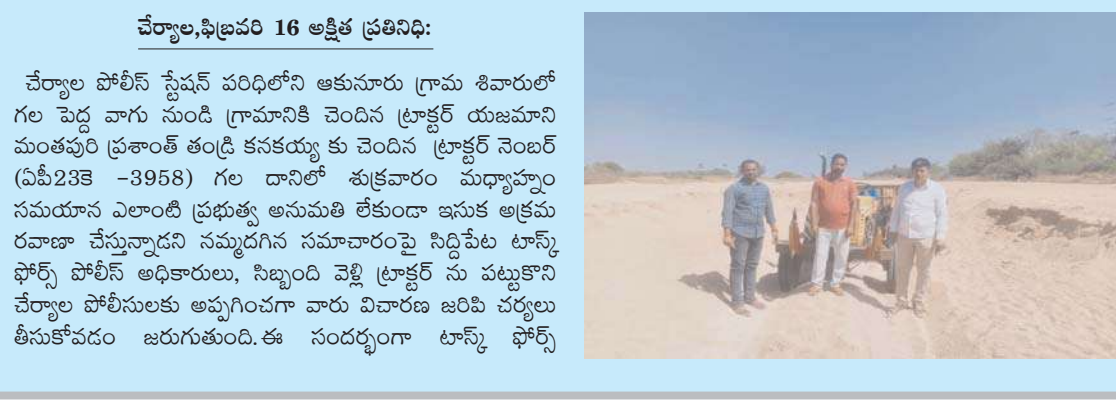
చేర్యాల,ఫిబ్రవరి 16 అక్షిత ప్రతినిధి:

చేర్యాల పోలీస్ స్టేషన్ పరిధిలోని ఆకునూరు గ్రామ శివారులో గల పెద్ద వాగు నుండి గ్రామానికి చెందిన ట్రాక్టర్ యజమాని మంతపురి ప్రశాంత్ తండ్రి కనకయ్య కు చెందిన ట్రాక్టర్ నెంబర్ (ఏపీ23కె -3958) గల దానిలో శుక్రవారం మధ్యాహ్నం సమయాన ఎలాంటి ప్రభుత్వ అనుమతి లేకుండా ఇసుక అక్రమ రవాణా చేస్తున్నాడని నమ్మదగిన సమాచారంపై సిద్దిపేట టాస్క్ ఫోర్స్ పోలీస్ అధికారులు, సిబ్బంది వెళ్లి ట్రాక్టర్ ను పట్టుకొని చేర్యాల పోలీసులకు అప్పగించగా వారు విచారణ జరిపి చర్యలు తీసుకోవడం జరుగుతుంది.ఈ సందర్భంగా టాస్క్ ఫోర్స్